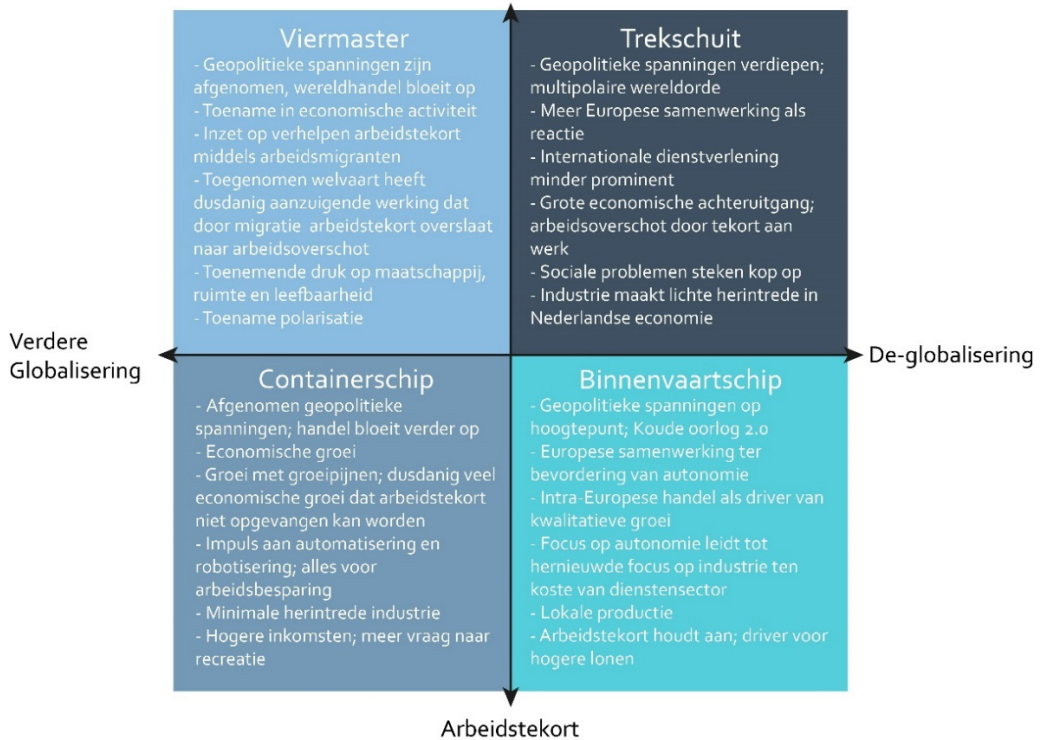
Viermaster
- Geopolitieke spanningen zijn afgenomen, wereldhandel bloeit op
- Toename in economische activiteit
- Inzet op verhelpen arbeidstekort middels arbeidsmigranten
- Toegenomen welvaart heeft dusdanig aanzuigende werking dat door migratie arbeidstekort overslaat naar arbeidsoverschot
- Toenemende druk op maatschappij, ruimte en leefbaarheid
- Toename polarisatie

Trekschuit
- Geopolitieke spanningen verdiepen; multipolaire wereldorde
- Meer Europese samenwerking als reactie
- Internationale dienstverlening minder prominent
- Grote economische achteruitgang; arbeidsoverschot door tekort aan werk
- Sociale problemen steken kop op
- Industrie maakt lichte herintrede in Nederlandse economie

Verdere Globalisering

De-globalisering

Containerschip
- Afgenomen geopolitieke spanningen; handel bloeit verder op
- Economische groei
- Groei met groeipijnen; dusdanig veel economische groei dat arbeidstekort niet opgevangen kan worden
- Impuls aan automatisering en robotisering; alles voor arbeidsbesparing
- Minimale herintrede industrie
- Hogere inkomsten; meer vraag naar recreatie

Binnenvaartschip
- Geopolitieke spanningen op hoogtepunt; Koude oorlog 2.0
- Europese samenwerking ter bevordering van autonomie
- Intra-Europese handel als driver van kwalitatieve groei
- Focus op autonomie leidt tot hernieuwde focus op industrie ten koste van dienstensector
- Lokale productie
- Arbeidstekort houdt aan; driver voor hogere lonen

Arbeidstekort